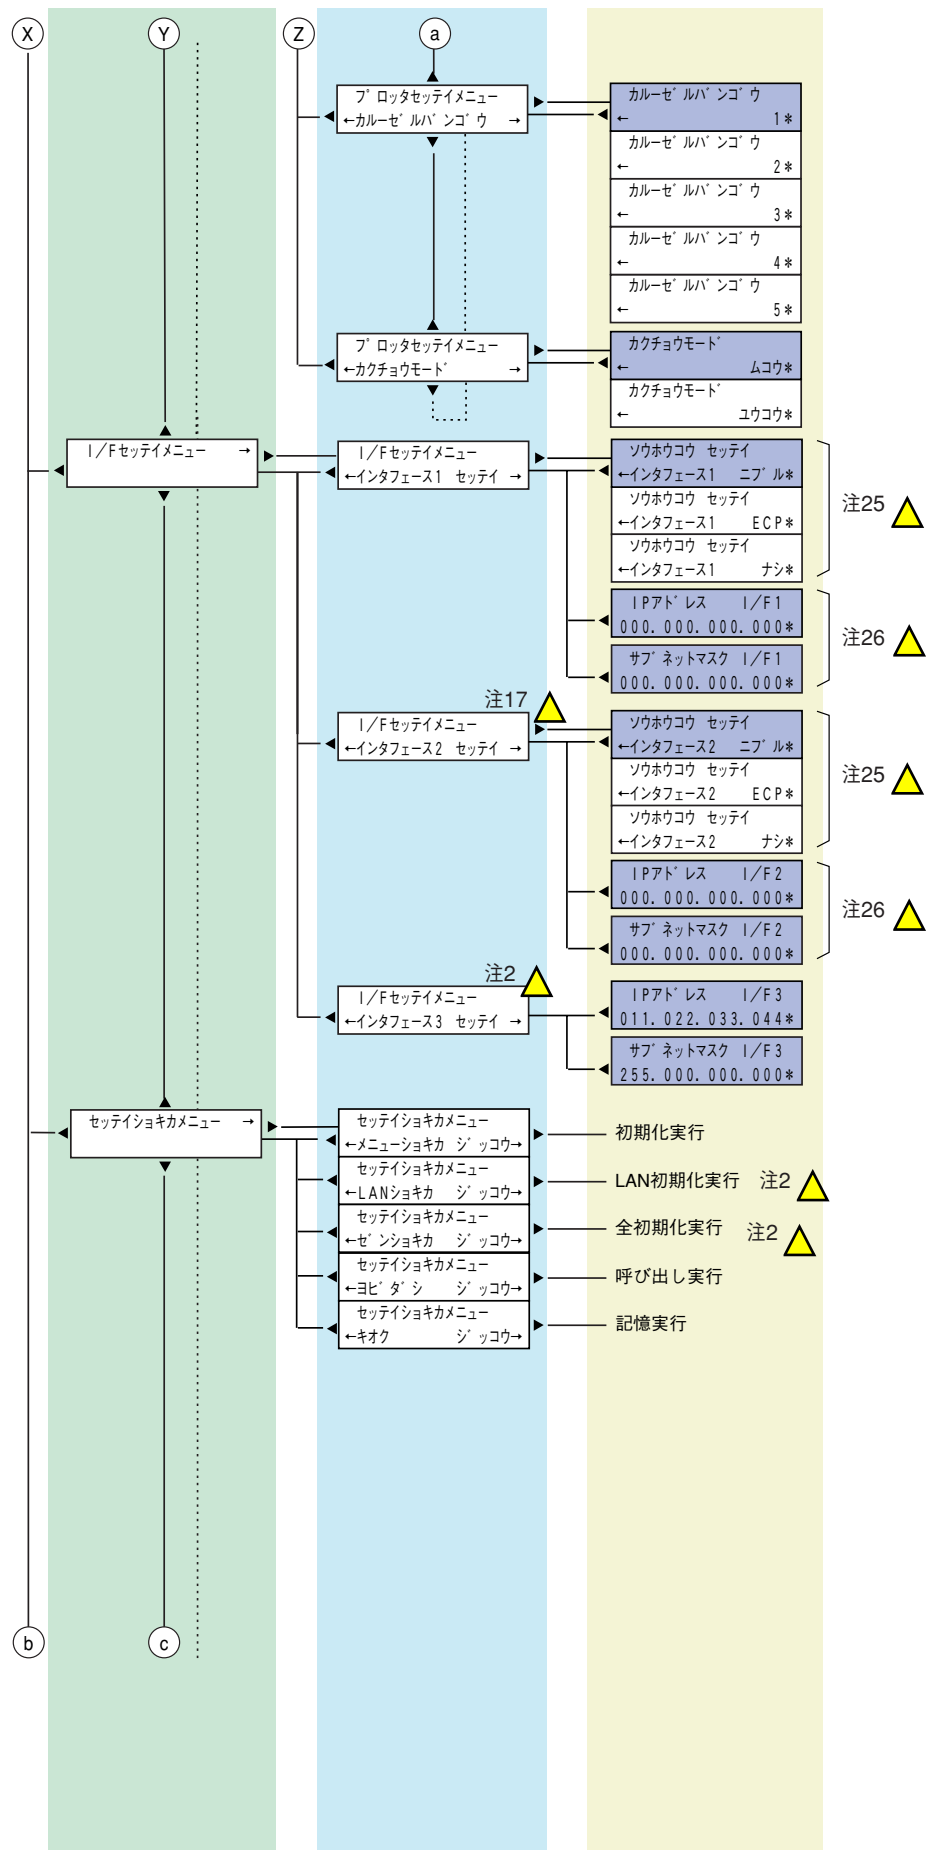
X
Y
Z
a

ﾌﾟﾛｯﾀｾｯﾃｲﾒﾆｭｰ
←ｶﾙｰｾﾞﾙﾊﾞﾝｺﾞｳ →

ｶﾙｰｾﾞﾙﾊﾞﾝｺﾞｳ
← 1＊
ｶﾙｰｾﾞﾙﾊﾞﾝｺﾞｳ
← 2＊
ｶﾙｰｾﾞﾙﾊﾞﾝｺﾞｳ
← 3＊
ｶﾙｰｾﾞﾙﾊﾞﾝｺﾞｳ
← 4＊
ｶﾙｰｾﾞﾙﾊﾞﾝｺﾞｳ
← 5＊

ﾌﾟﾛｯﾀｾｯﾃｲﾒﾆｭｰ
←ｶｸﾁｮｳﾓｰﾄﾞ →

ｶｸﾁｮｳﾓｰﾄﾞ
← ﾑｺｳ＊
ｶｸﾁｮｳﾓｰﾄﾞ
← ﾕｳｺｳ＊

I/Fｾｯﾃｲﾒﾆｭｰ →

I/Fｾｯﾃｲﾒﾆｭｰ
←ｲﾝﾀﾌｪｰｽ1 ｾｯﾃｲ →

ｿｳﾎｳｺｳ ｾｯﾃｲ
←ｲﾝﾀﾌｪｰｽ1 ﾆﾌﾞﾙ＊
ｿｳﾎｳｺｳ ｾｯﾃｲ
←ｲﾝﾀﾌｪｰｽ1 ECP＊
ｿｳﾎｳｺｳ ｾｯﾃｲ
←ｲﾝﾀﾌｪｰｽ1 ﾅｼ＊
注25

IPｱﾄﾞﾚｽ I/F1
000.000.000.000＊
ｻﾌﾞﾈｯﾄﾏｽｸ I/F1
000.000.000.000＊
注26

注17
I/Fｾｯﾃｲﾒﾆｭｰ
←ｲﾝﾀﾌｪｰｽ2 ｾｯﾃｲ →

ｿｳﾎｳｺｳ ｾｯﾃｲ
←ｲﾝﾀﾌｪｰｽ2 ﾆﾌﾞﾙ＊
ｿｳﾎｳｺｳ ｾｯﾃｲ
←ｲﾝﾀﾌｪｰｽ2 ECP＊
ｿｳﾎｳｺｳ ｾｯﾃｲ
←ｲﾝﾀﾌｪｰｽ2 ﾅｼ＊
注25

IPｱﾄﾞﾚｽ I/F2
000.000.000.000＊
ｻﾌﾞﾈｯﾄﾏｽｸ I/F2
000.000.000.000＊
注26

注2
I/Fｾｯﾃｲﾒﾆｭｰ
←ｲﾝﾀﾌｪｰｽ3 ｾｯﾃｲ →

IPｱﾄﾞﾚｽ I/F3
011.022.033.044＊
ｻﾌﾞﾈｯﾄﾏｽｸ I/F3
255.000.000.000＊

ｾｯﾃｲｼｮｷｶﾒﾆｭｰ →

ｾｯﾃｲｼｮｷｶﾒﾆｭｰ
←ﾒﾆｭｰｼｮｷｶ ｼﾞｯｺｳ→
初期化実行
ｾｯﾃｲｼｮｷｶﾒﾆｭｰ
←LANｼｮｷｶ ｼﾞｯｺｳ→
LAN初期化実行 注2
ｾｯﾃｲｼｮｷｶﾒﾆｭｰ
←ｾﾞﾝｼｮｷｶ ｼﾞｯｺｳ→
全初期化実行 注2
ｾｯﾃｲｼｮｷｶﾒﾆｭｰ
←ﾖﾋﾞﾀﾞｼ ｼﾞｯｺｳ→
呼び出し実行
ｾｯﾃｲｼｮｷｶﾒﾆｭｰ
←ｷｵｸ ｼﾞｯｺｳ→
記憶実行

b
c